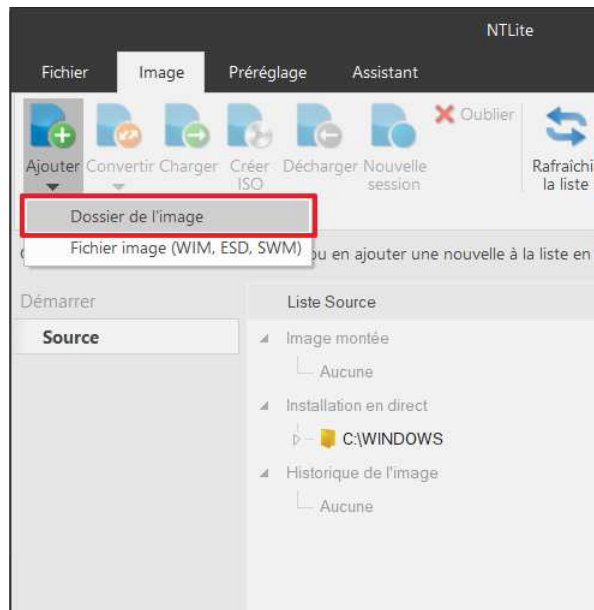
NTLite

Fichier Image Préréglage Assistant

Oublier

Ajouter Convertir Charger Créer ISO Décharger Nouvelle session Rafraîchi la liste

Dossier de l'image

Fichier image (WIM, ESD, SWM)

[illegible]u en ajouter une nouvelle à la liste en

Démarrer

Source

Liste Source

Image montée

Aucune

Installation en direct

C:\WINDOWS

Historique de l'image

Aucune